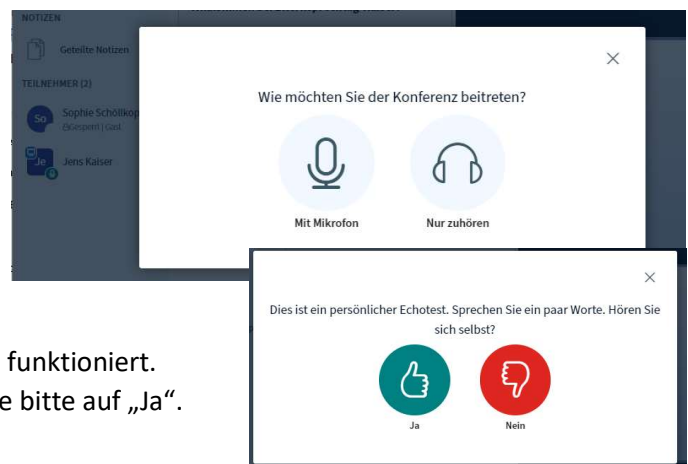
NOTIZEN
Geteilte Notizen
TEILNEHMER (2)
So Sophie Schöllkop
(Gesperrt) | Gast
Je Jens Kaiser

×
Wie möchten Sie der Konferenz beitreten?
Mit Mikrofon
Nur zuhören

×
Dies ist ein persönlicher Echotest. Sprechen Sie ein paar Worte. Hören Sie sich selbst?
Ja
Nein

funktioniert.
e bitte auf „Ja".